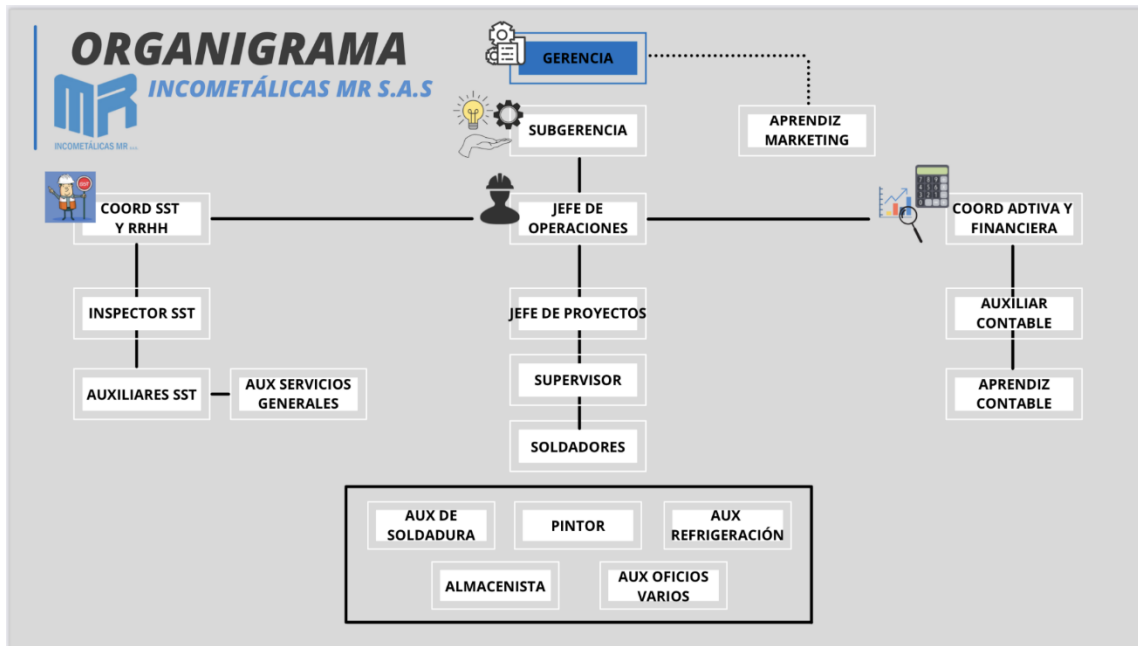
ORGANIGRAMA

MR
INCOMETÁLICAS MR S.A.S
INCOMETÁLICAS MR S.A.S

GERENCIA

APRENDIZ MARKETING

SUBGERENCIA

COORD SST Y RRHH

JEFE DE OPERACIONES

COORD ADTIVA Y FINANCIERA

INSPECTOR SST

JEFE DE PROYECTOS

AUXILIAR CONTABLE

AUXILIARES SST

AUX SERVICIOS GENERALES

SUPERVISOR

APRENDIZ CONTABLE

SOLDADORES

AUX DE SOLDADURA

PINTOR

AUX REFRIGERACIÓN

ALMACENISTA

AUX OFICIOS VARIOS